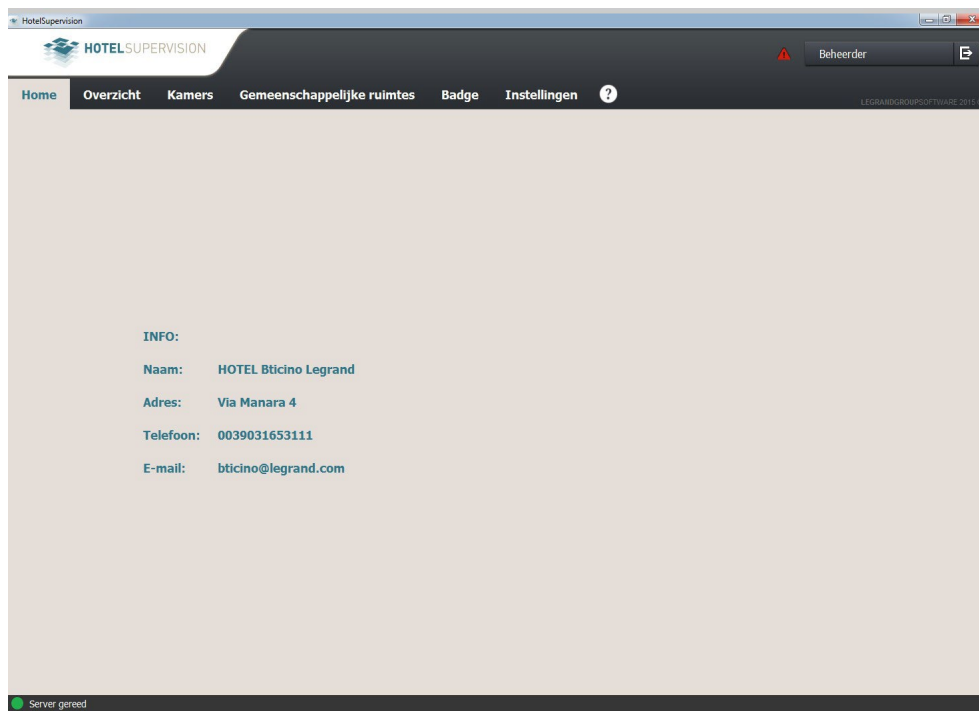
HotelSupervision

HOTELSUPERVISION

Beheerder

Home Overzicht Kamers Gemeenschappelijke ruimtes Badge Instellingen ?

LEGRANDGROUPSOFTWARE 2015

INFO:

Naam: HOTEL Bticino Legrand

Adres: Via Manara 4

Telefoon: 0039031653111

E-mail: bticino@legrand.com

Server gereed